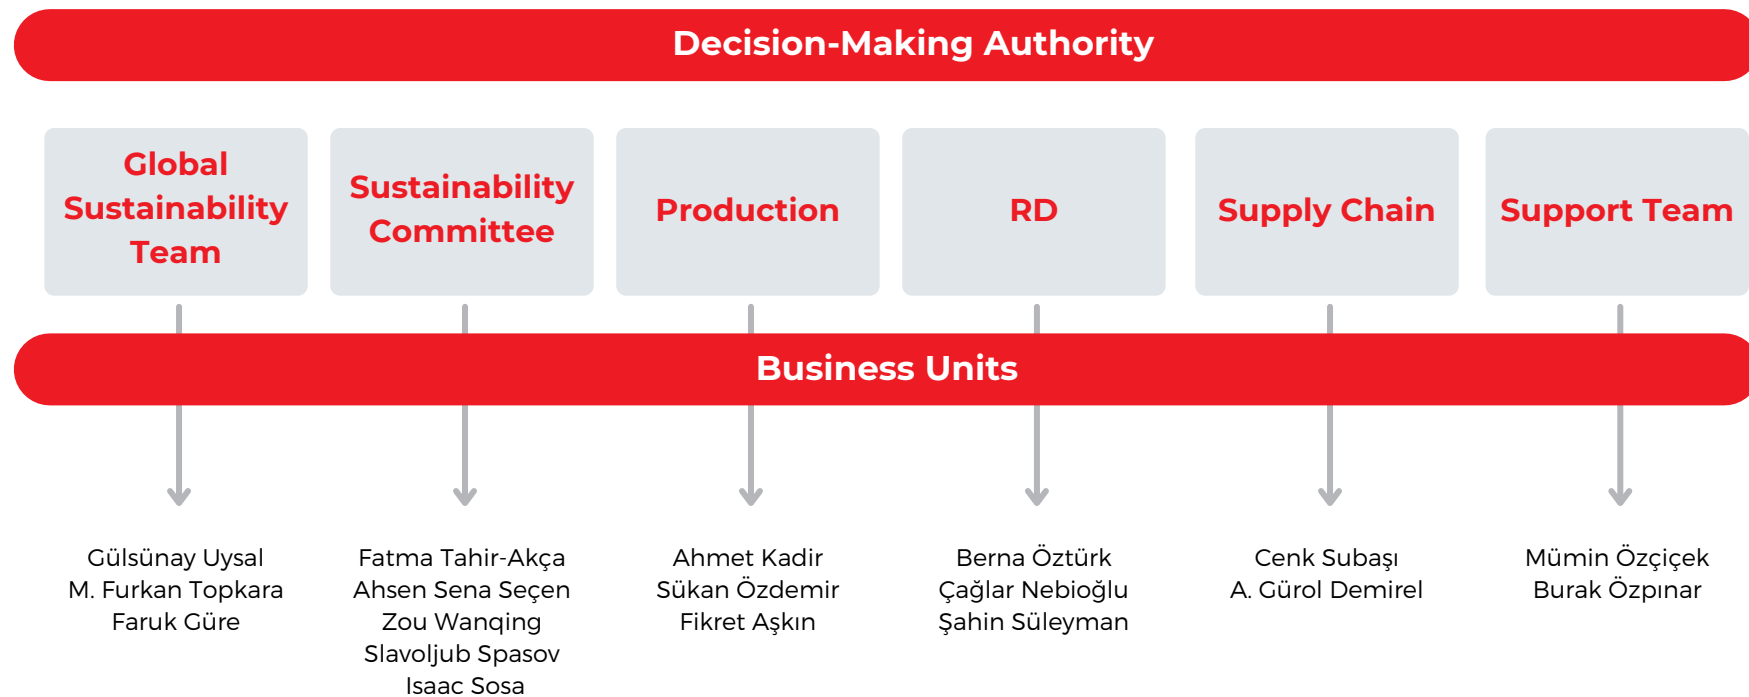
Decision-Making Authority

Global Sustainability Team

Sustainability Committee

Production

RD

Supply Chain

Support Team

Business Units

Gülsünay Uysal
M. Furkan Topkara
Faruk Güre

Fatma Tahir-Akça
Ahsen Sena Seçen
Zou Wanqing
Slavoljub Spasov
Isaac Sosa

Ahmet Kadir
Sükan Özdemir
Fikret Aşkın

Berna Öztürk
Çağlar Nebioğlu
Şahin Süleyman

Cenk Subaşı
A. Gürol Demirel

Mümin Özçiçek
Burak Özpınar